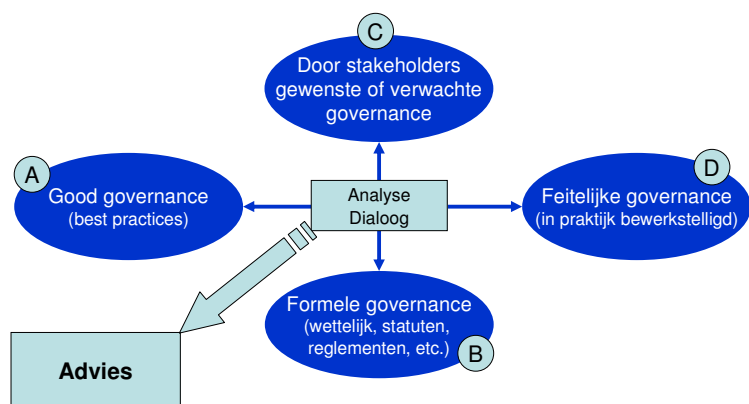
C
Door stakeholders gewenste of verwachte governance

A
Good governance
(best practices)

Analyse
Dialoog

D
Feitelijke governance
(in praktijk bewerkstelligd)

Formele governance
(wettelijk, statuten, reglementen, etc.)
B

Advies